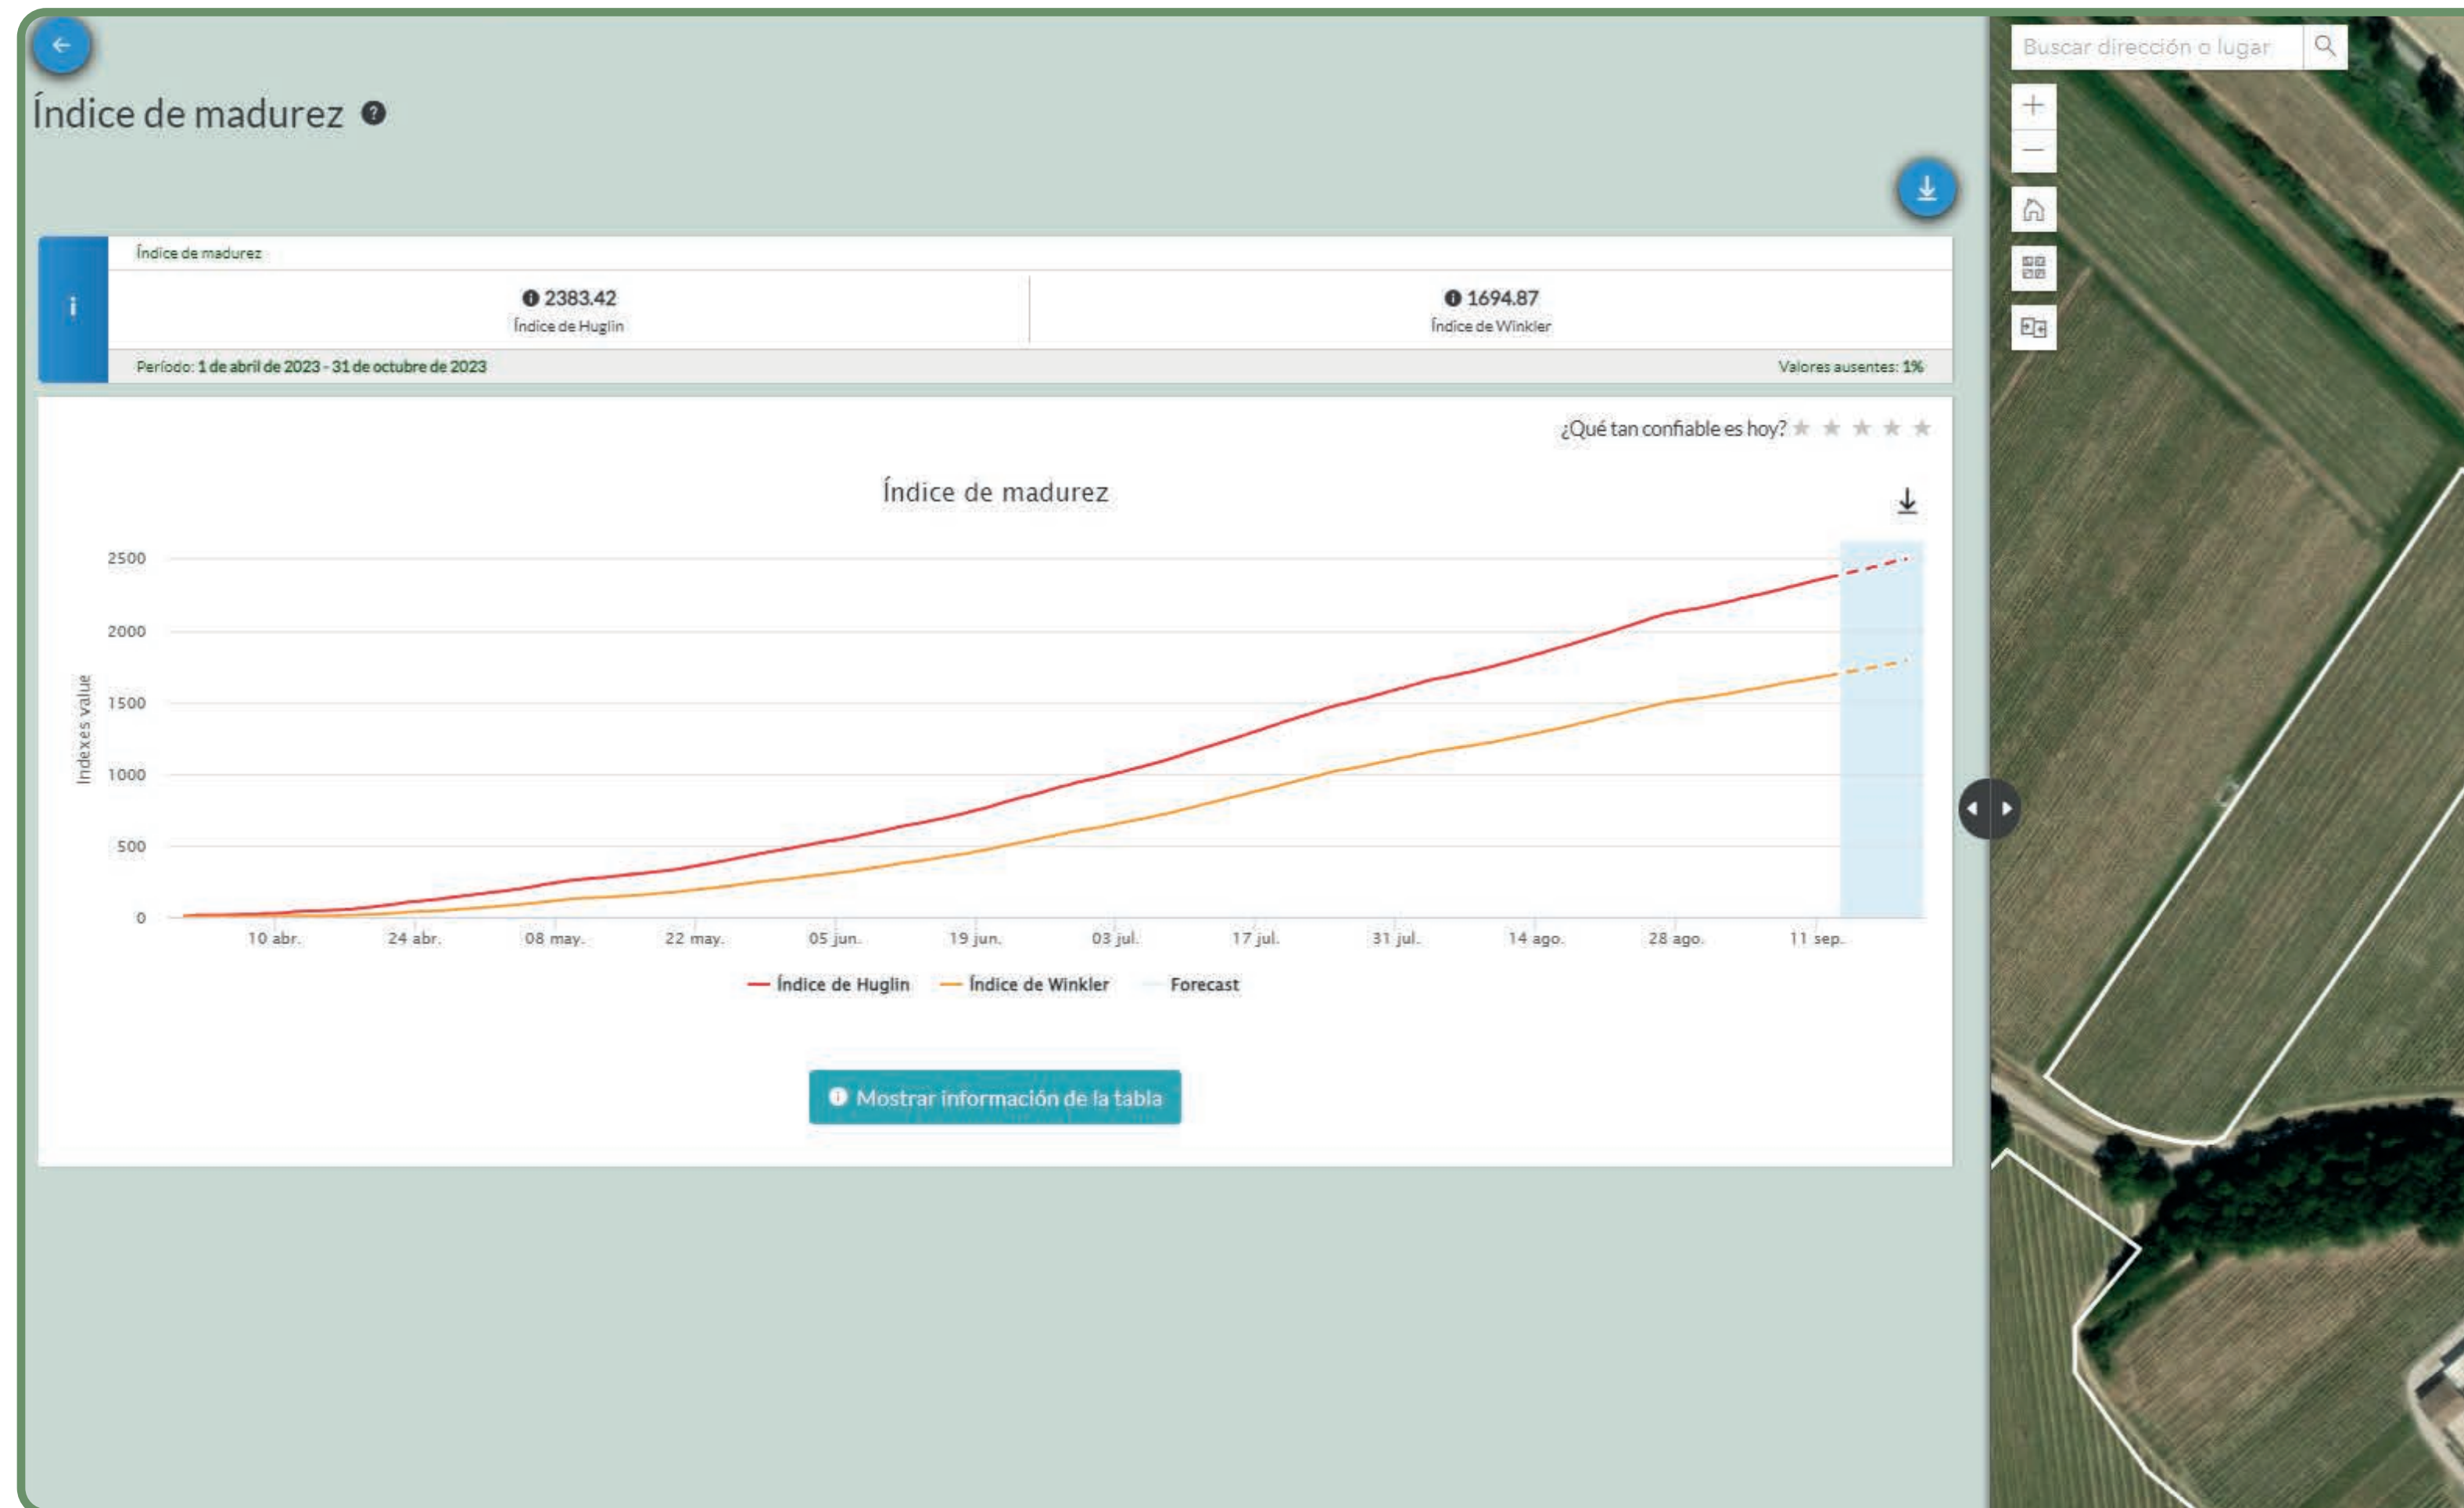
Índice de madurez

Índice de madurez

2383.42
Índice de Huglin

1694.87
Índice de Winkler

Período: 1 de abril de 2023 - 31 de octubre de 2023

Valores ausentes: 1%

¿Qué tan confiable es hoy?

Índice de madurez

Indexes value

2500
2000
1500
1000
500
0

10 abr. 24 abr. 08 may. 22 may. 05 jun. 19 jun. 03 jul. 17 jul. 31 jul. 14 ago. 28 ago. 11 sep.

Índice de Huglin Índice de Winkler Forecast

Mostrar información de la tabla

Buscar dirección o lugar